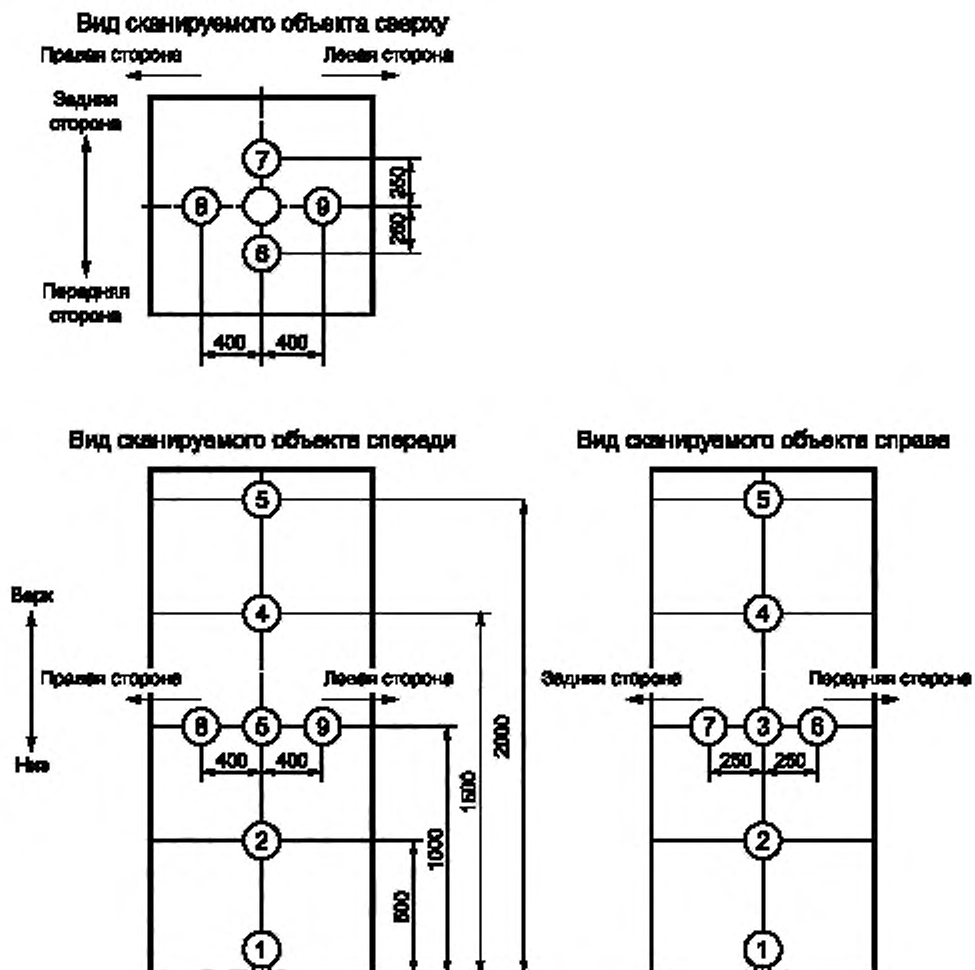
Вид сканируемого объекта сверху

Правая сторона

Левая сторона

Задняя сторона

Передняя сторона

7

8

9

6

250

250

400

400

Вид сканируемого объекта спереди

Вид сканируемого объекта справа

Верх

Низ

Правая сторона

Левая сторона

5

4

8

5

9

400

400

2

1

2000

1500

1000

500

Задняя сторона

Передняя сторона

5

4

7

3

6

250

250

2

1